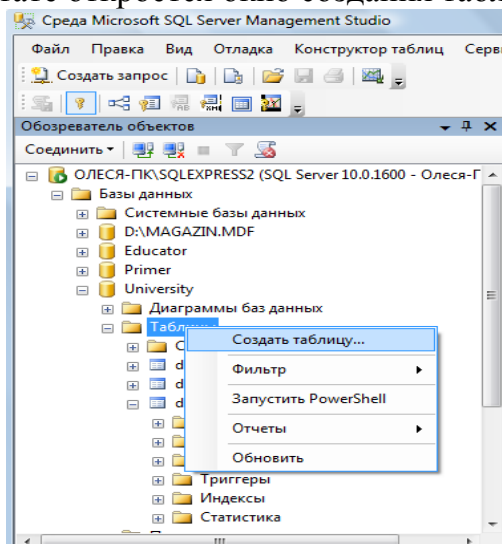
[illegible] откроется окно создания таб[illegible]

Среда Microsoft SQL Server Management Studio

Файл Правка Вид Отладка Конструктор таблиц Серв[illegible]

Создать запрос

Обозреватель объектов

Соединить

ОЛЕСЯ-ПК\SQLEXPRESS2 (SQL Server 10.0.1600 - Олеся-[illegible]

Базы данных

Системные базы данных

D:\MAGAZIN.MDF

Educator

Primer

University

Диаграммы баз данных

Табли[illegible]

С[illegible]

d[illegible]

d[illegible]

d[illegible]

Триггеры

Индексы

Статистика

Создать таблицу...

Фильтр

Запустить PowerShell

Отчеты

Обновить